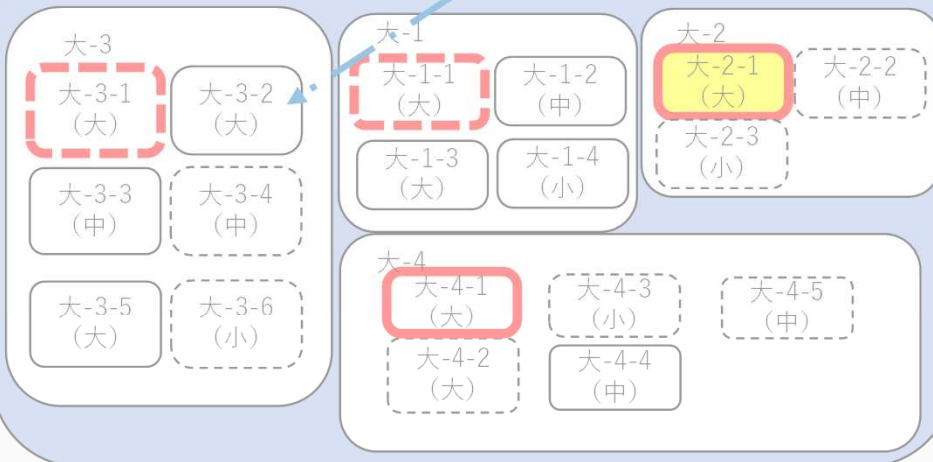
大-3

大-3-1
(大)

大-3-2
(大)

大-3-3
(中)

大-3-4
(中)

大-3-5
(大)

大-3-6
(小)

大-1

大-1-1
(大)

大-1-2
(中)

大-1-3
(大)

大-1-4
(小)

大-2

大-2-1
(大)

大-2-2
(中)

大-2-3
(小)

大-4

大-4-1
(大)

大-4-3
(小)

大-4-5
(中)

大-4-2
(大)

大-4-4
(中)